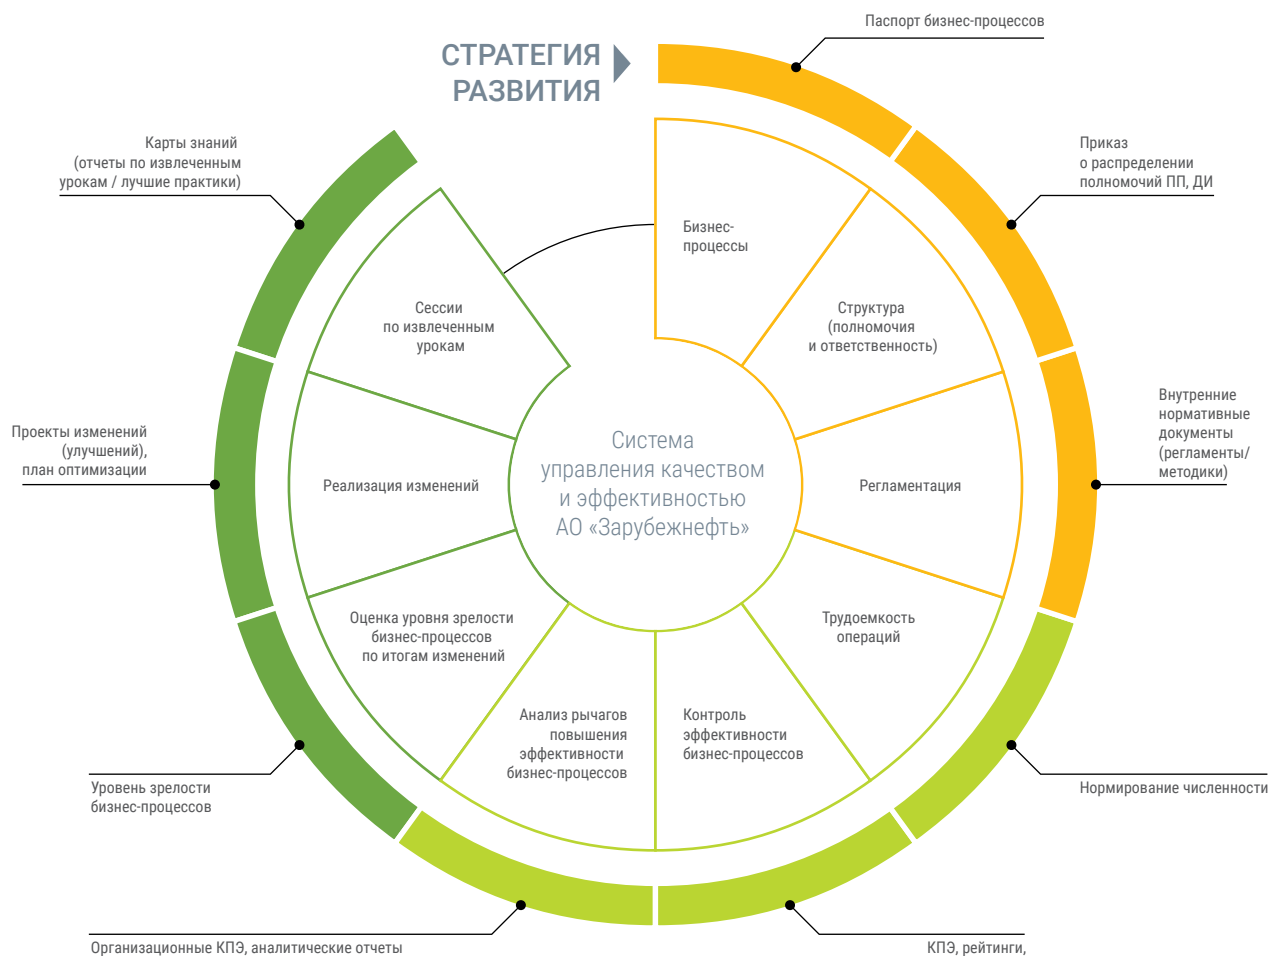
СТРАТЕГИЯ РАЗВИТИЯ

Паспорт бизнес-процессов

Приказ о распределении полномочий ПП, ДИ

Внутренние нормативные документы (регламенты/ методики)

Нормирование численности

КПЭ, рейтинги,

Организационные КПЭ, аналитические отчеты

Уровень зрелости бизнес-процессов

Проекты изменений (улучшений), план оптимизации

Карты знаний (отчеты по извлеченным урокам / лучшие практики)

Бизнес-процессы

Структура (полномочия и ответственность)

Регламентация

Трудоемкость операций

Контроль эффективности бизнес-процессов

Анализ рычагов повышения эффективности бизнес-процессов

Оценка уровня зрелости бизнес-процессов по итогам изменений

Реализация изменений

Сессии по извлеченным урокам

Система управления качеством и эффективностью АО «Зарубежнефть»